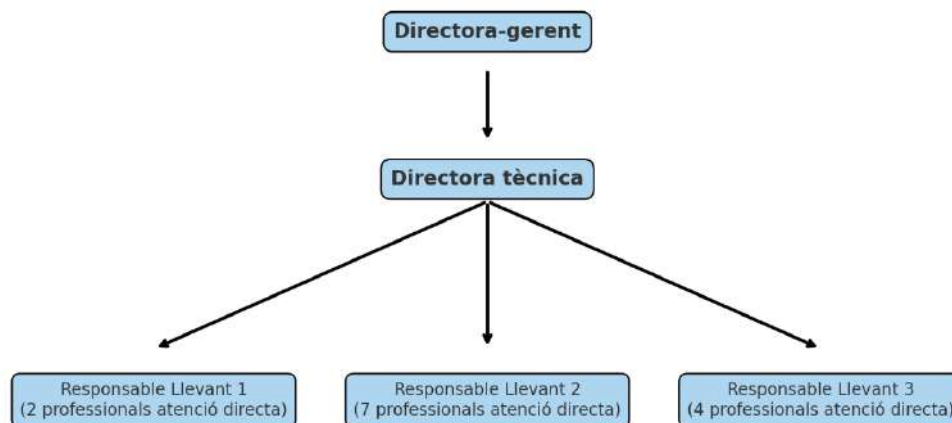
Directora-gerent

Directora tècnica

Responsable Llevant 1
(2 professionals atenció directa)

Responsable Llevant 2
(7 professionals atenció directa)

Responsable Llevant 3
(4 professionals atenció directa)